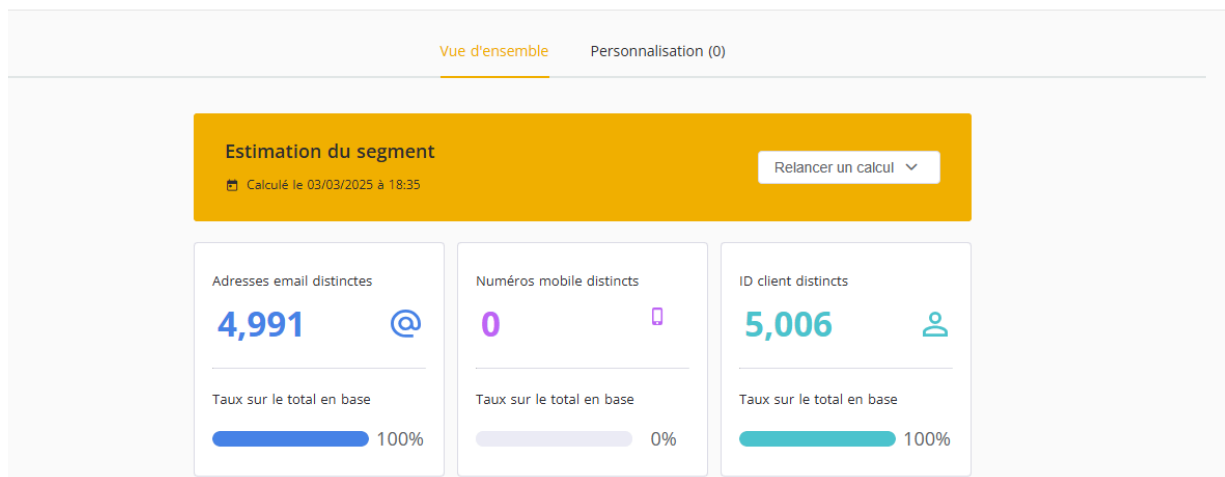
Vue d'ensemble Personnalisation (0)

Estimation du segment

Calculé le 03/03/2025 à 18:35

Relancer un calcul

Adresses email distinctes

4,991

Taux sur le total en base

100%

Numéros mobile distincts

0

Taux sur le total en base

0%

ID client distincts

5,006

Taux sur le total en base

100%